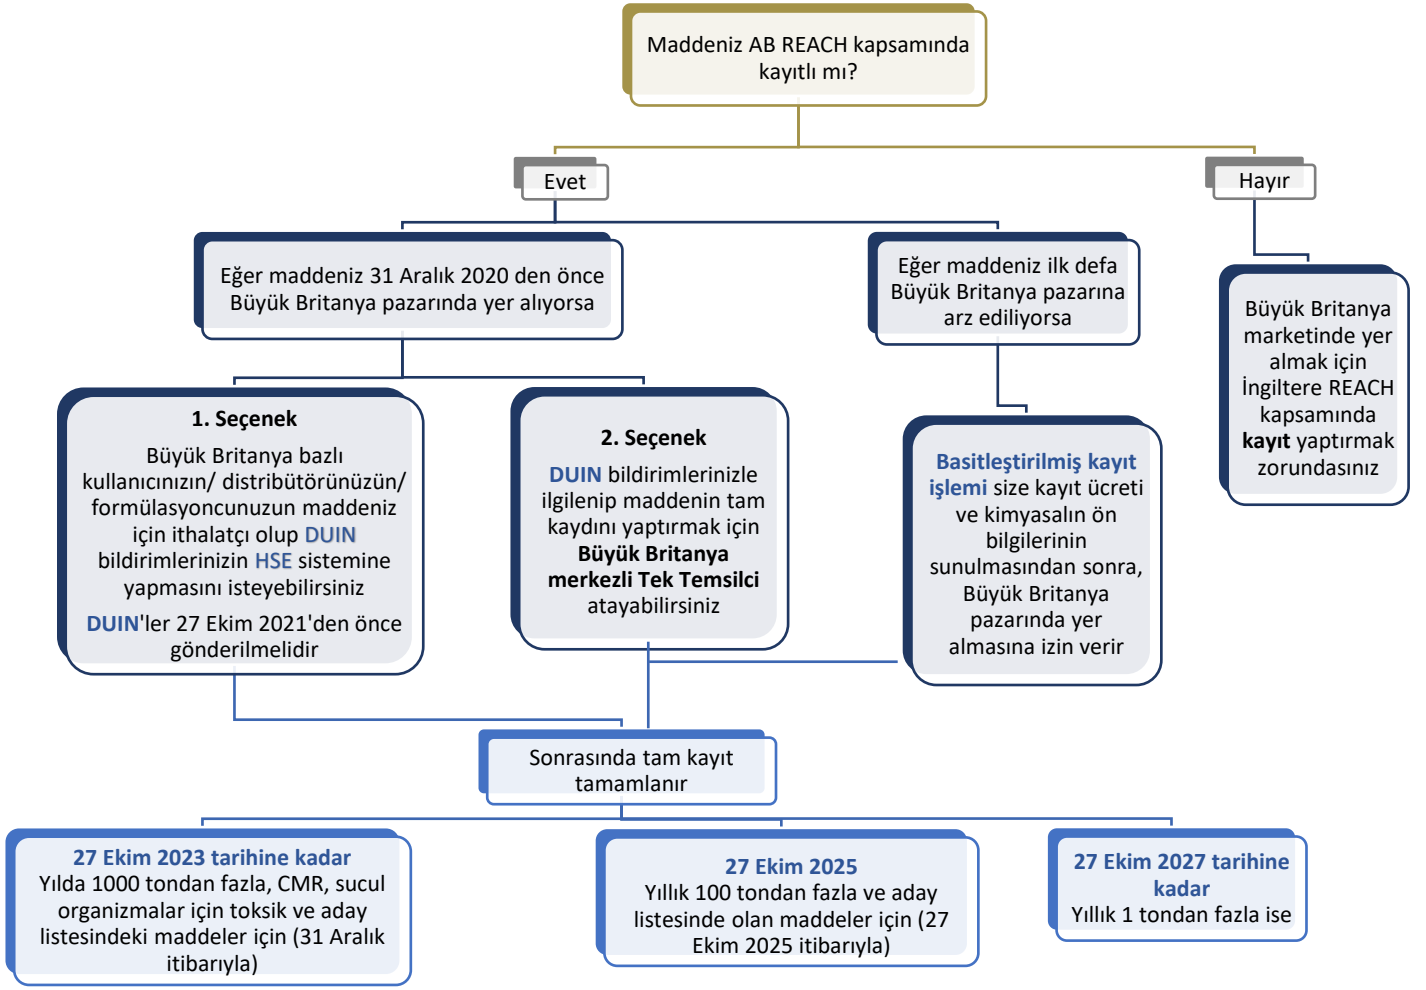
Maddeniz AB REACH kapsamında kayıtlı mı?

Evet

Hayır

Eğer maddeniz 31 Aralık 2020 den önce Büyük Britanya pazarında yer alıyorsa

Eğer maddeniz ilk defa Büyük Britanya pazarına arz ediliyorsa

Büyük Britanya marketinde yer almak için İngiltere REACH kapsamında **kayıt** yaptırmak zorundasınız

**1. Seçenek**
Büyük Britanya bazlı kullanıcınızın/ distribütörünüzün/ formülasyoncunuzun maddeniz için ithalatçı olup DUIN bildirimlerinizin HSE sistemine yapmasını isteyebilirsiniz
DUIN'ler 27 Ekim 2021'den önce gönderilmelidir

**2. Seçenek**
DUIN bildirimlerinizle ilgilenip maddenin tam kaydını yaptırmak için **Büyük Britanya merkezli Tek Temsilci** atayabilirsiniz

**Basitleştirilmiş kayıt işlemi** size kayıt ücreti ve kimyasalın ön bilgilerinin sunulmasından sonra, Büyük Britanya pazarında yer almasına izin verir

Sonrasında tam kayıt tamamlanır

**27 Ekim 2023 tarihine kadar**
Yılda 1000 tondan fazla, CMR, sucul organizmalar için toksik ve aday listesindeki maddeler için (31 Aralık itibarıyla)

**27 Ekim 2025**
Yıllık 100 tondan fazla ve aday listesinde olan maddeler için (27 Ekim 2025 itibarıyla)

**27 Ekim 2027 tarihine kadar**
Yıllık 1 tondan fazla ise